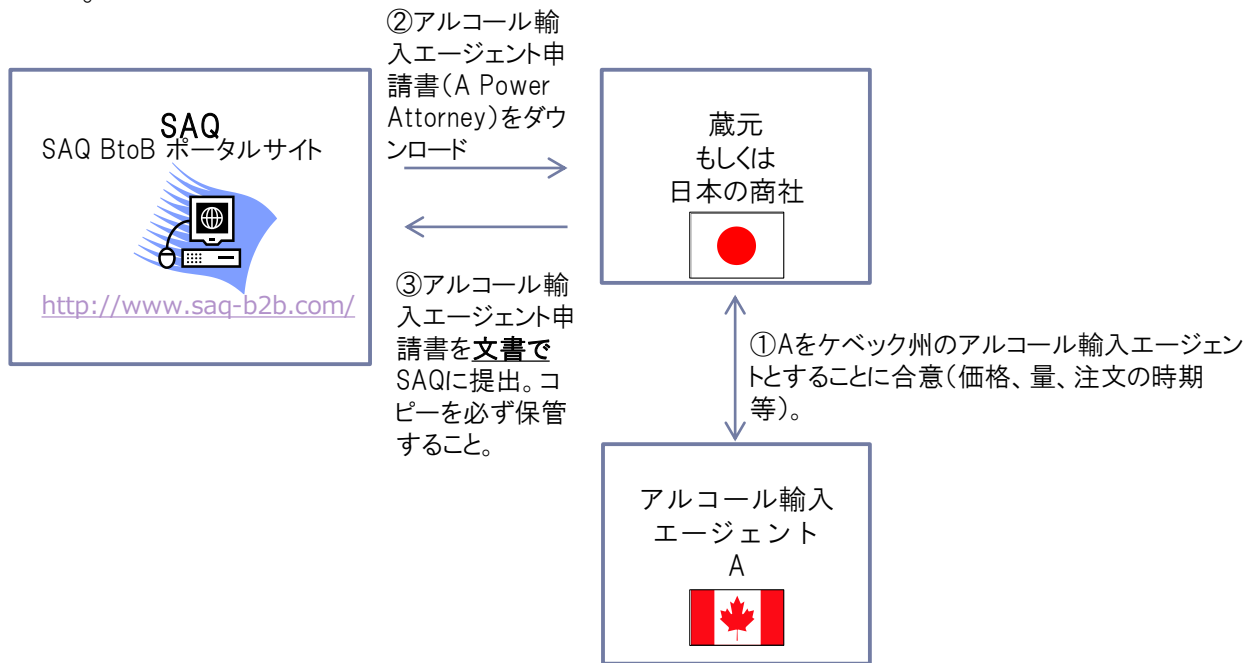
SAQ
SAQ BtoB ポータルサイト

http://www.saq-b2b.com/

②アルコール輸入エージェント申請書(A Power Attorney)をダウンロード

③アルコール輸入エージェント申請書を文書でSAQに提出。コピーを必ず保管すること。

蔵元
もしくは
日本の商社

①Aをケベック州のアルコール輸入エージェントとすることに合意(価格、量、注文の時期等)。

アルコール輸入
エージェント
A